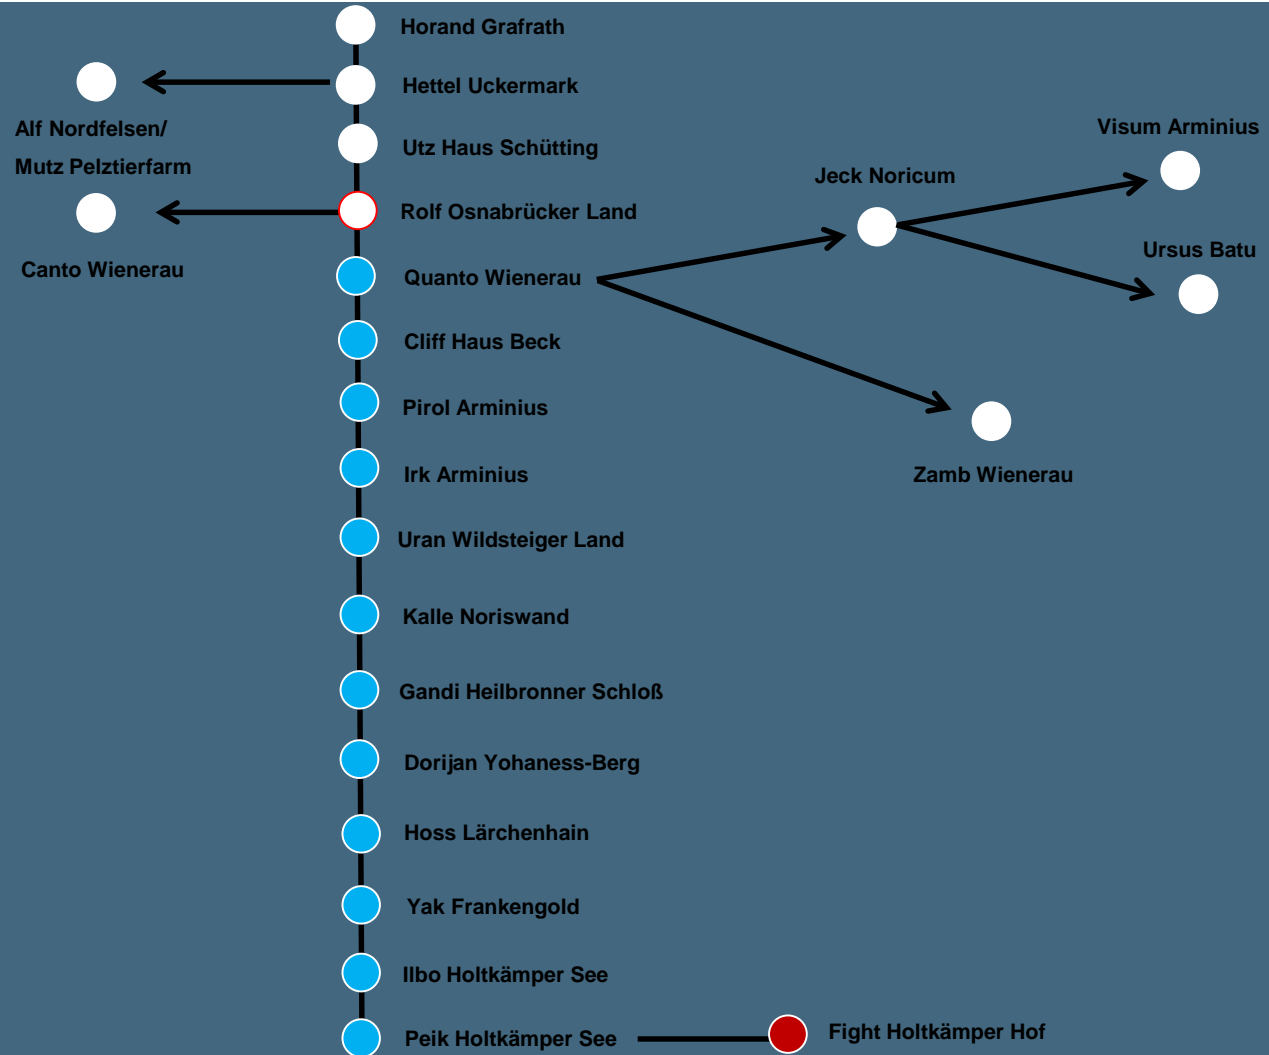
Horand Grafrath

Hettel Uckermark

Alf Nordfelsen/
Mutz Pelztierfarm

Utz Haus Schütting

Visum Arminius

Jeck Noricum

Rolf Osnabrücker Land

Canto Wienerau

Ursus Batu

Quanto Wienerau

Cliff Haus Beck

Pirol Arminius

Irk Arminius

Zamb Wienerau

Uran Wildsteiger Land

Kalle Noriswand

Gandi Heilbronner Schloß

Dorijan Yohaness-Berg

Hoss Lärchenhain

Yak Frankengold

Ilbo Holtkämper See

Peik Holtkämper See

Fight Holtkämper Hof